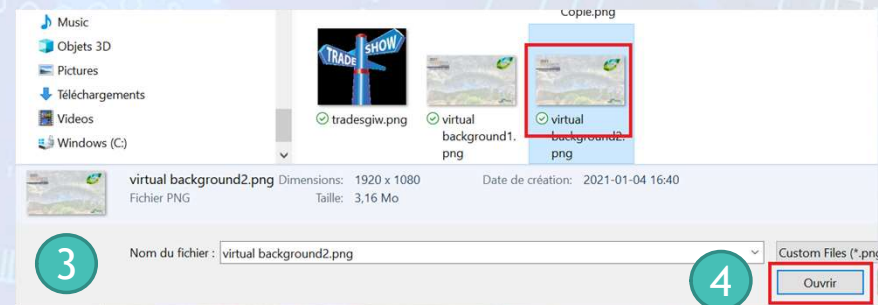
Music
Objets 3D
Pictures
Téléchargements
Videos
Windows (C:)

Copie.png

TRADE SHOW

tradesgiw.png

virtual background1.png

virtual background2.png

virtual background2.png
Fichier PNG
Dimensions: 1920 x 1080
Taille: 3,16 Mo
Date de création: 2021-01-04 16:40

3

Nom du fichier : virtual background2.png

Custom Files (*.pn

4

Ouvrir